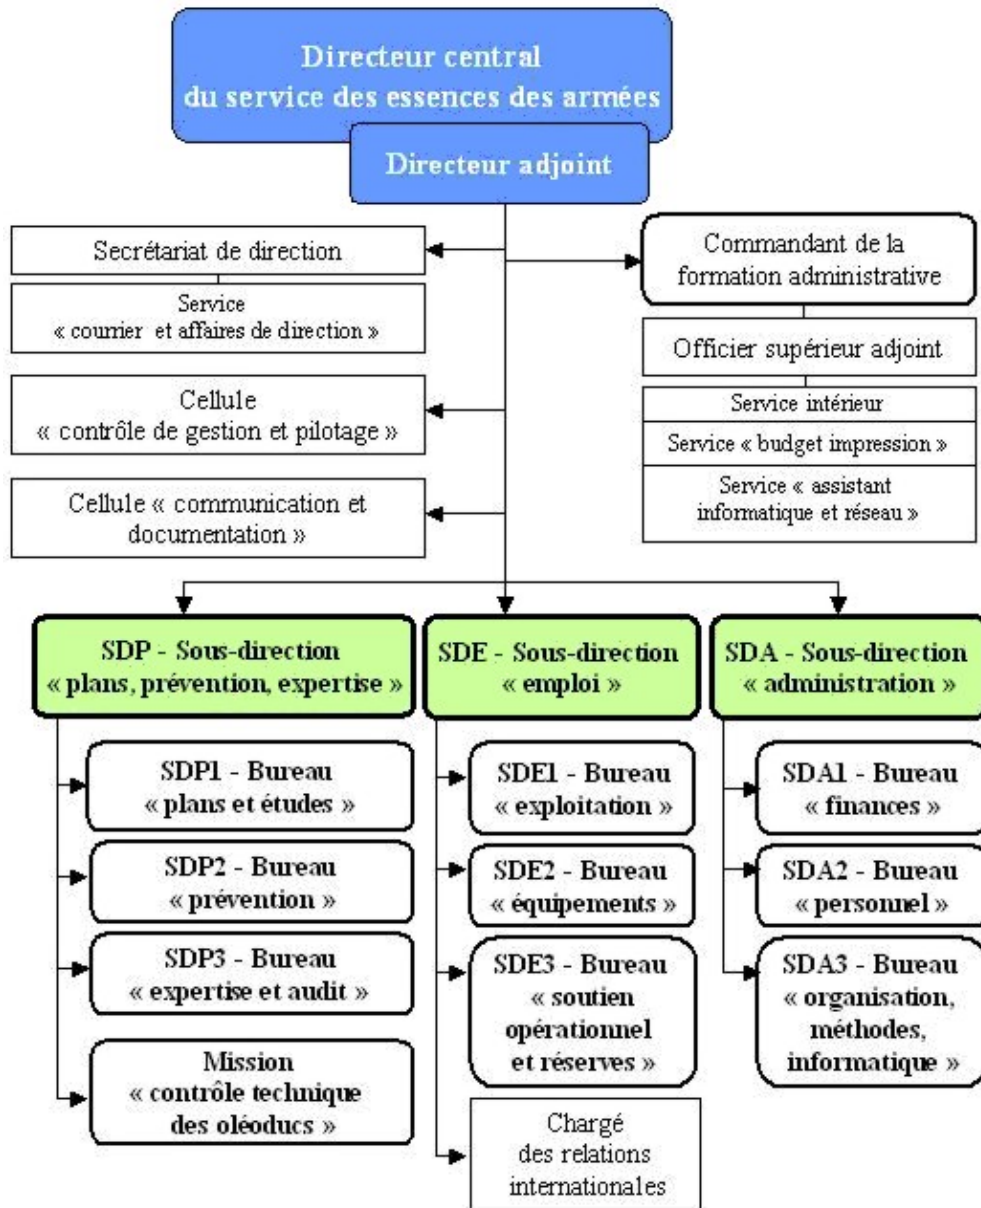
Directeur central
du service des essences des armées

Directeur adjoint

Secrétariat de direction

Service
« courrier et affaires de direction »

Cellule
« contrôle de gestion et pilotage »

Cellule « communication et documentation »

Commandant de la formation administrative

Officier supérieur adjoint

Service intérieur

Service « budget impression »

Service « assistant informatique et réseau »

SDP - Sous-direction
« plans, prévention, expertise »

SDP1 - Bureau
« plans et études »

SDP2 - Bureau
« prévention »

SDP3 - Bureau
« expertise et audit »

Mission
« contrôle technique des oléoducs »

SDE - Sous-direction
« emploi »

SDE1 - Bureau
« exploitation »

SDE2 - Bureau
« équipements »

SDE3 - Bureau
« soutien opérationnel et réserves »

Chargé
des relations internationales

SDA - Sous-direction
« administration »

SDA1 - Bureau
« finances »

SDA2 - Bureau
« personnel »

SDA3 - Bureau
« organisation, méthodes, informatique »